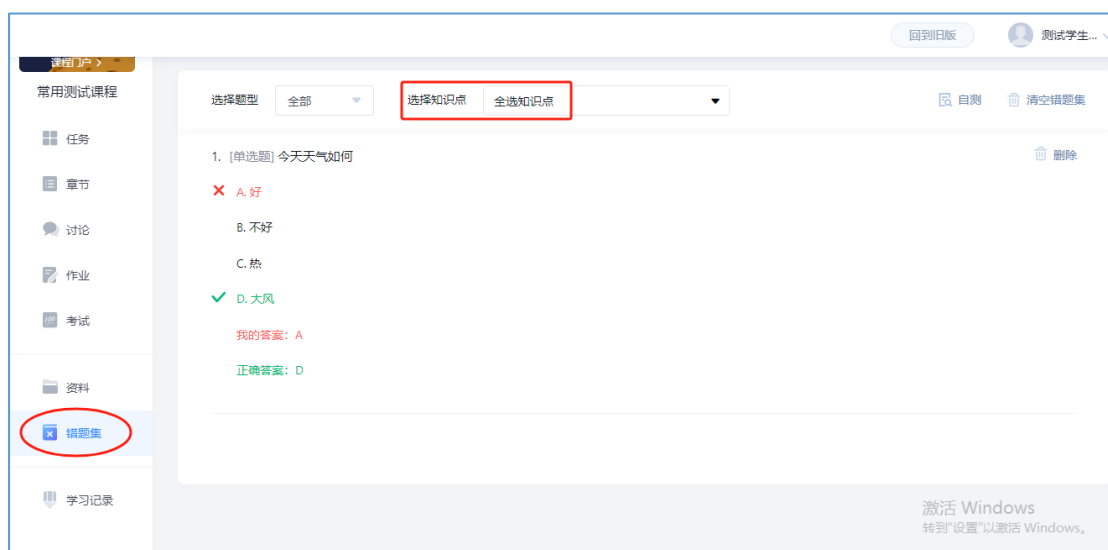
回到旧版 测试学生...

课程门户 >

常用测试课程

任务

章节

讨论

作业

考试

资料

错题集

学习记录

选择题型 全部

选择知识点 全选知识点

自测 清空错题集

1. [单选题] 今天天气如何

删除

A. 好

B. 不好

C. 热

D. 大风

我的答案：A

正确答案：D

激活 Windows
转到"设置"以激活 Windows。